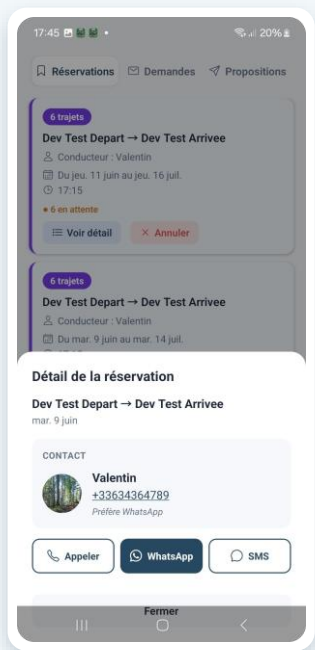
17:45 20%

Réservations Demandes Propositions

6 trajets

Dev Test Depart → Dev Test Arrivee

Conducteur : Valentin

Du jeu. 11 juin au jeu. 16 juil.

17:15

• 6 en attente

Voir détail × Annuler

6 trajets

Dev Test Depart → Dev Test Arrivee

Conducteur : Valentin

Du mar. 9 juin au mar. 14 juil.

Détail de la réservation

Dev Test Depart → Dev Test Arrivee

mar. 9 juin

CONTACT

Valentin

+33634364789

Préfère WhatsApp

Appeler WhatsApp SMS

Fermer